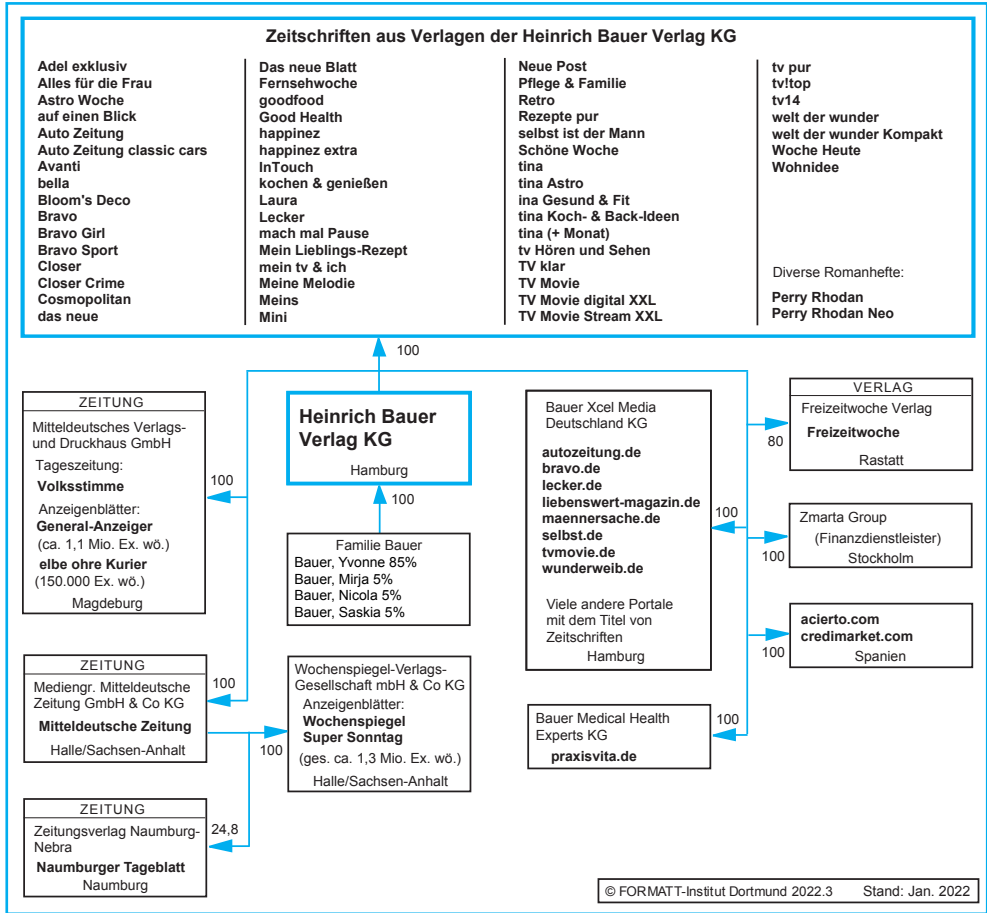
Zeitschriften aus Verlagen der Heinrich Bauer Verlag KG

Adel exklusiv
Alles für die Frau
Astro Woche
auf einen Blick
Auto Zeitung
Auto Zeitung classic cars
Avanti
bella
Bloom's Deco
Bravo
Bravo Girl
Bravo Sport
Closer
Closer Crime
Cosmopolitan
das neue

Das neue Blatt
Fernsehwoche
goodfood
Good Health
happinez
happinez extra
InTouch
kochen & genießen
Laura
Lecker
mach mal Pause
Mein Lieblings-Rezept
mein tv & ich
Meine Melodie
Meins
Mini

Neue Post
Pflege & Familie
Retro
Rezepte pur
selbst ist der Mann
Schöne Woche
tina
tina Astro
ina Gesund & Fit
tina Koch- & Back-Ideen
tina (+ Monat)
tv Hören und Sehen
TV klar
TV Movie
TV Movie digital XXL
TV Movie Stream XXL

tv pur
tv!top
tv14
welt der wunder
welt der wunder Kompakt
Woche Heute
Wohnidee

Diverse Romanhefte:
Perry Rhodan
Perry Rhodan Neo

100

ZEITUNG
Mitteldeutsches Verlags- und Druckhaus GmbH
Tageszeitung:
Volksstimme
Anzeigenblätter:
General-Anzeiger
(ca. 1,1 Mio. Ex. wö.)
elbe ohre Kurier
(150.000 Ex. wö.)
Magdeburg

100

Heinrich Bauer Verlag KG
Hamburg

100

Familie Bauer
Bauer, Yvonne 85%
Bauer, Mirja 5%
Bauer, Nicola 5%
Bauer, Saskia 5%

Bauer Xcel Media Deutschland KG
autozeitung.de
bravo.de
lecker.de
liebenswert-magazin.de
maennersache.de
selbst.de
tvmovie.de
wunderweib.de
Viele andere Portale mit dem Titel von Zeitschriften
Hamburg

VERLAG
Freizeitwoche Verlag
Freizeitwoche
Rastatt

80

100

Zmarta Group
(Finanzdienstleister)
Stockholm

100

acierto.com
credimarket.com
Spanien

100

ZEITUNG
Mediengr. Mitteldeutsche Zeitung GmbH & Co KG
Mitteldeutsche Zeitung
Halle/Sachsen-Anhalt

100

Wochenspiegel-Verlags-Gesellschaft mbH & Co KG
Anzeigenblätter:
Wochenspiegel
Super Sonntag
(ges. ca. 1,3 Mio. Ex. wö.)
Halle/Sachsen-Anhalt

100

Bauer Medical Health Experts KG
praxisvita.de

100

ZEITUNG
Zeitungsverlag Naumburg-Nebra
Naumburger Tageblatt
Naumburg

24,8

© FORMATT-Institut Dortmund 2022.3 Stand: Jan. 2022